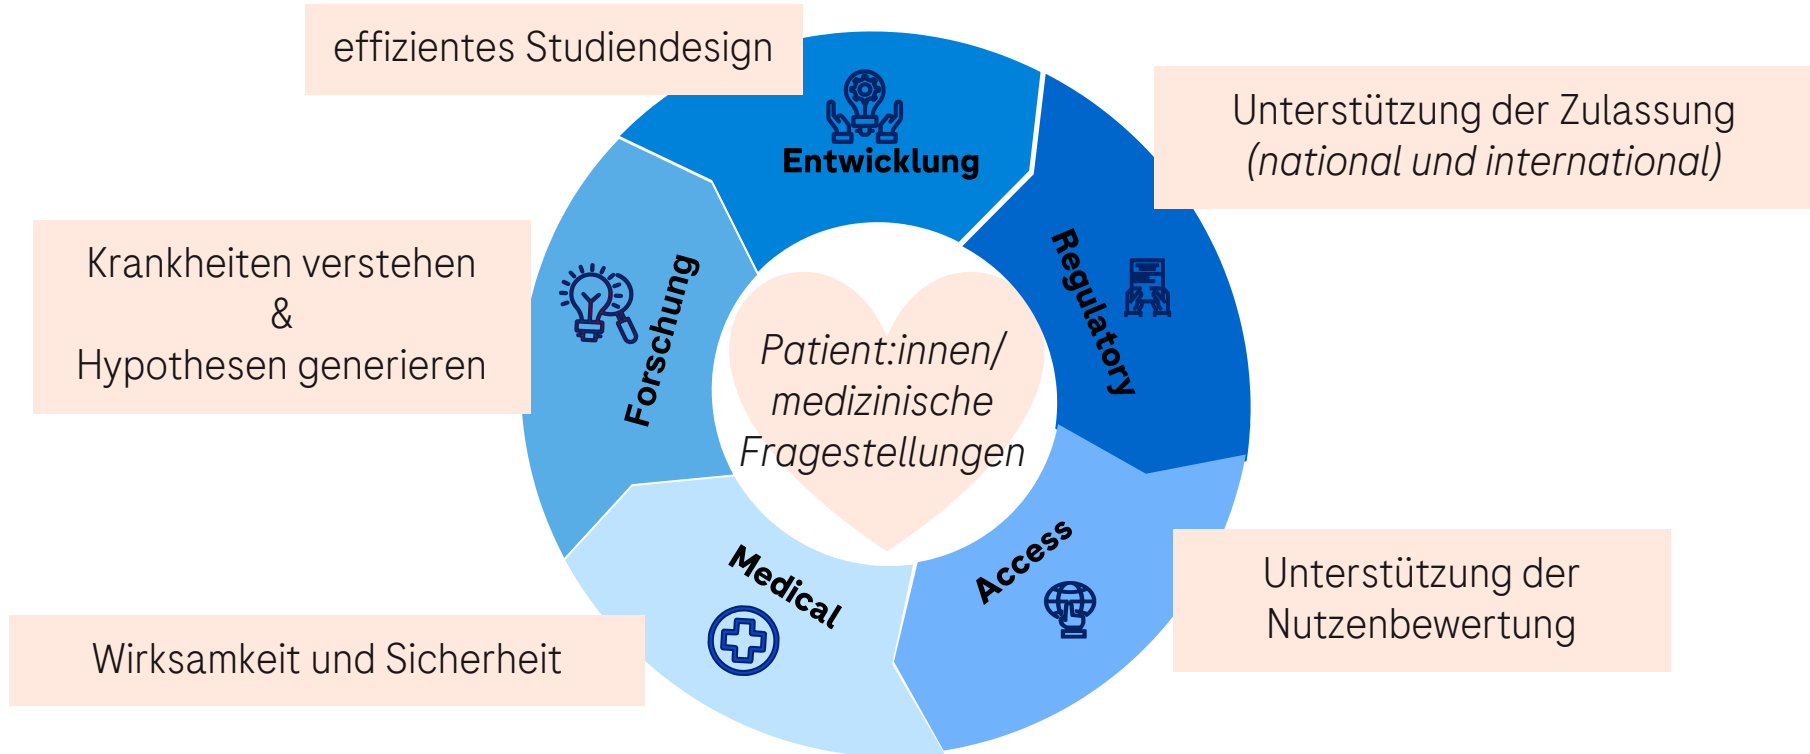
effizientes Studiendesign

Entwicklung

Unterstützung der Zulassung
(national und international)

Krankheiten verstehen
&
Hypothesen generieren

Forschung

Patient:innen/
medizinische
Fragestellungen

Regulatory

Access

Medical

Unterstützung der
Nutzenbewertung

Wirksamkeit und Sicherheit